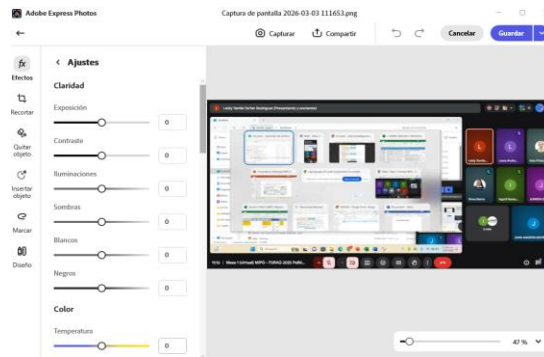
Adobe Express Photos

Captura de pantalla 2026-03-03 111653.png

Capturar

Compartir

Cancelar

Guardar

Efectos

Recortar

Quitar objeto

Insertar objeto

Marcar

Diseño

Ajustes

Claridad

Exposición

0

Contraste

0

Iluminaciones

0

Sombras

0

Blancos

0

Negros

0

Color

Temperatura

0

47 %